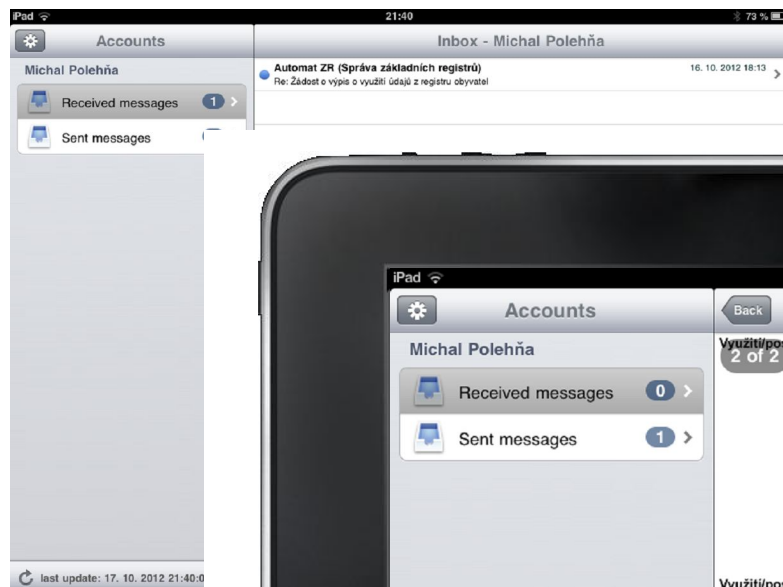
iPad 21:40 73 %

Accounts

Inbox - Michal Polehňa

Michal Polehňa

Received messages 1

Sent messages

Automat ZR (Správa základních registrů)
Re: Žádost o výpis o využití údajů z registru obyvatel
16. 10. 2012 18:13

last update: 17. 10. 2012 21:40:0

iPad

Accounts

Back

Michal Polehňa

Využití/po
2 of 2

Received messages 0

Sent messages 1

Využití/po